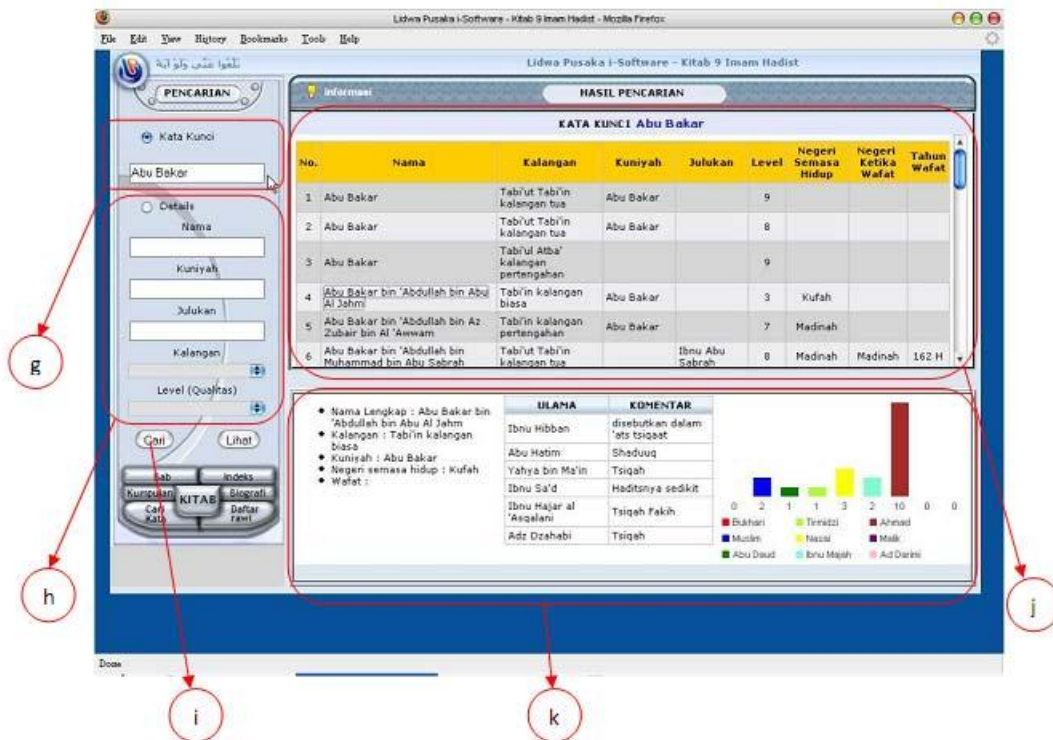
Lidwa Pusaka i-Software - Kitab 9 Imam Hadist - Mozilla Firefox

File Edit View History Bookmarks Tools Help

بَلِّغُوا عَنِّي وَلَوْ آيَة

Lidwa Pusaka i-Software - Kitab 9 Imam Hadist

PENCARIAN

Kata Kunci

Abu Bakar

Details

Nama

Kuniyah

Julukan

Kalangan

Level (Qualitas)

Cari Lihat

Bab Indeks Kumpulan KITAB Biografi Cari Kata Daftar rawi

Informasi

HASIL PENCARIAN

KATA KUNCI Abu Bakar

| No. | Nama | Kalangan | Kuniyah | Julukan | Level | Negeri Semasa Hidup | Negeri Ketika Wafat | Tahun Wafat |
|---|---|---|---|---|---|---|---|---|
| 1 | Abu Bakar | Tabi'ut Tabi'in kalangan tua | Abu Bakar | | 9 | | | |
| 2 | Abu Bakar | Tabi'ut Tabi'in kalangan tua | Abu Bakar | | 8 | | | |
| 3 | Abu Bakar | Tabi'ul Atba' kalangan pertengahan | | | 9 | | | |
| 4 | Abu Bakar bin 'Abdullah bin Abu Al Jahm | Tabi'in kalangan biasa | Abu Bakar | | 3 | Kufah | | |
| 5 | Abu Bakar bin 'Abdullah bin Az Zubair bin Al 'Awwam | Tabi'in kalangan pertengahan | Abu Bakar | | 7 | Madinah | | |
| 6 | Abu Bakar bin 'Abdullah bin Muhammad bin Abu Sabrah | Tabi'ut Tabi'in kalangan tua | | Ibnu Abu Sabrah | 8 | Madinah | Madinah | 162 H |

• Nama Lengkap : Abu Bakar bin 'Abdullah bin Abu Al Jahm
• Kalangan : Tabi'in kalangan biasa
• Kuniyah : Abu Bakar
• Negeri semasa hidup : Kufah
• Wafat :

| ULAMA | KOMENTAR |
|---|---|
| Ibnu Hibban | disebutkan dalam 'ats tsiqaat |
| Abu Hatim | Shaduuq |
| Yahya bin Ma'in | Tsiqah |
| Ibnu Sa'd | Haditsnya sedikit |
| Ibnu Hajar al 'Asqalani | Tsiqah Fakih |
| Adz Dzahabi | Tsiqah |

0 2 1 1 3 2 10 0 0

Bukhari Tirmidzi Ahmad Muslim Nasai Malik Abu Daud Ibnu Majah Ad Darimi

Done

g

h

i

j

k